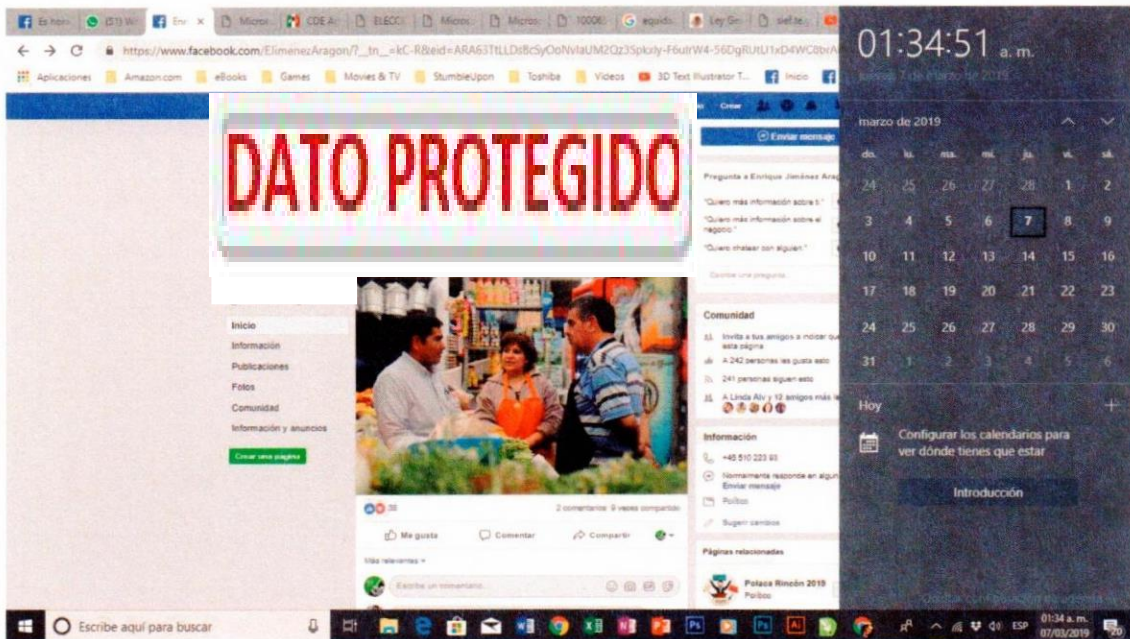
Es hora (57) Wi Enr × Micros CDE A ELECC Micros Micros 10006 equido Ley Gn sief.te

https://www.facebook.com/EJimenezAragon/?__tn__=kC-R&eid=ARA63TtLLDsBcSyOoNvlaUM2Qz3Spkxly-F6utrW4-56DgRUtU1xD4WC0brA

Aplicaciones Amazon.com eBooks Games Movies & TV StumbleUpon Toshiba Videos 3D Text Illustrator T... Inicio

DATO PROTEGIDO

Crear

Enviar mensaje

Pregunta a Enrique Jiménez Arag

"Quiero más información sobre t"

"Quiero más información sobre el negocio."

"Quiero chatear con alguien."

Escribe una pregunta...

Comunidad

Invita a tus amigos a indicar que les gusta esta página

A 242 personas les gusta esto

241 personas siguen esto

A Linda Alv y 12 amigos más les

Información

+45 510 223 93

Normalmente responde en algun

Enviar mensaje

Político

Sugerir cambios

Páginas relacionadas

Polaca Rincón 2019

Político

Inicio

Información

Publicaciones

Fotos

Comunidad

Información y anuncios

Crear una página

38

2 comentarios 9 veces compartido

Me gusta Comentar Compartir

Más relevantes

Escribe un comentario...

01:34:51 a. m.

jueves 7 de marzo de 2019

marzo de 2019

| do. | lu. | ma. | mi. | ju. | vi. | sá. |
|---|---|---|---|---|---|---|
| 24 | 25 | 26 | 27 | 28 | 1 | 2 |
| 3 | 4 | 5 | 6 | 7 | 8 | 9 |
| 10 | 11 | 12 | 13 | 14 | 15 | 16 |
| 17 | 18 | 19 | 20 | 21 | 22 | 23 |
| 24 | 25 | 26 | 27 | 28 | 29 | 30 |
| 31 | 1 | 2 | 3 | 4 | 5 | 6 |

Hoy

Configurar los calendarios para ver dónde tienes que estar

Introducción

Escribe aquí para buscar

ESP 01:34 a. m. 07/03/2019